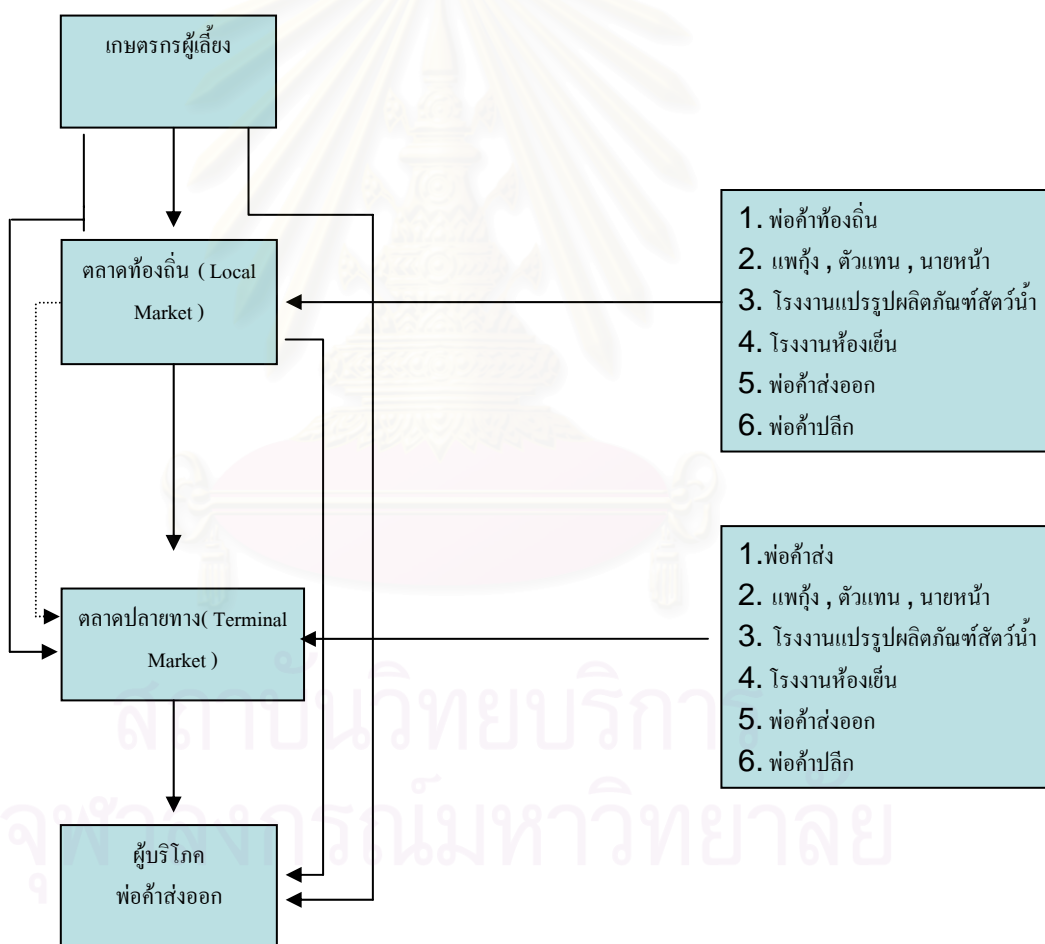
เกษตรกรผู้เลี้ยง

ตลาดท้องถิ่น ( Local Market )

1. พ่อค้าท้องถิ่น
2. แพกุ้ง , ตัวแทน , นายหน้า
3. โรงงานแปรรูปผลิตภัณฑ์สัตว์น้ำ
4. โรงงานห้องเย็น
5. พ่อค้าส่งออก
6. พ่อค้าปลีก

ตลาดปลายทาง( Terminal Market )

1.พ่อค้าส่ง
2. แพกุ้ง , ตัวแทน , นายหน้า
3. โรงงานแปรรูปผลิตภัณฑ์สัตว์น้ำ
4. โรงงานห้องเย็น
5. พ่อค้าส่งออก
6. พ่อค้าปลีก

ผู้บริโภค
พ่อค้าส่งออก

สถาบันวิทยบริการ
จุฬาลงกรณ์มหาวิทยาลัย